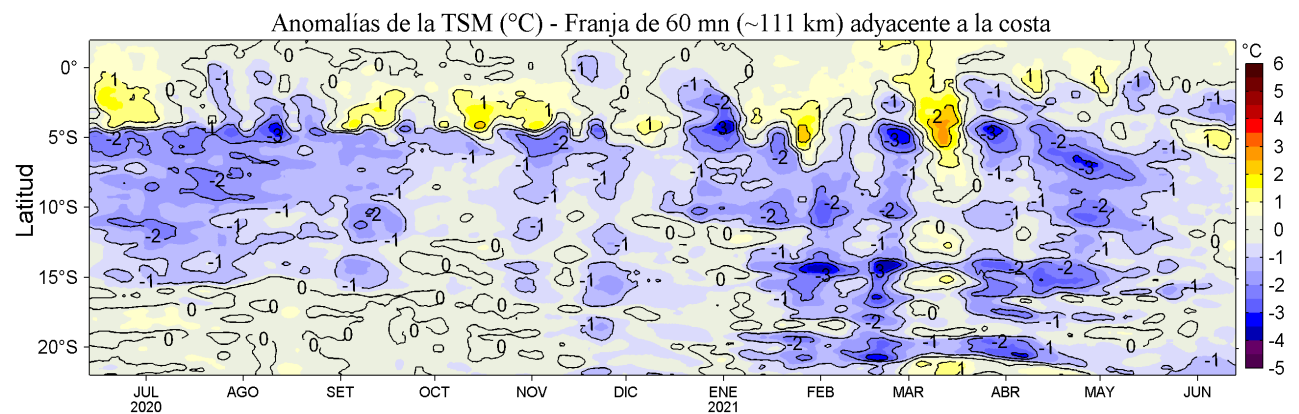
Anomalías de la TSM (°C) - Franja de 60 mn (~111 km) adyacente a la costa

Latitud

0°
5°S
10°S
15°S
20°S

JUL 2020
AGO
SET
OCT
NOV
DIC
ENE 2021
FEB
MAR
ABR
MAY
JUN

°C
6
5
4
3
2
1
0
-1
-2
-3
-4
-5

1
0
-1
-2
-3
2